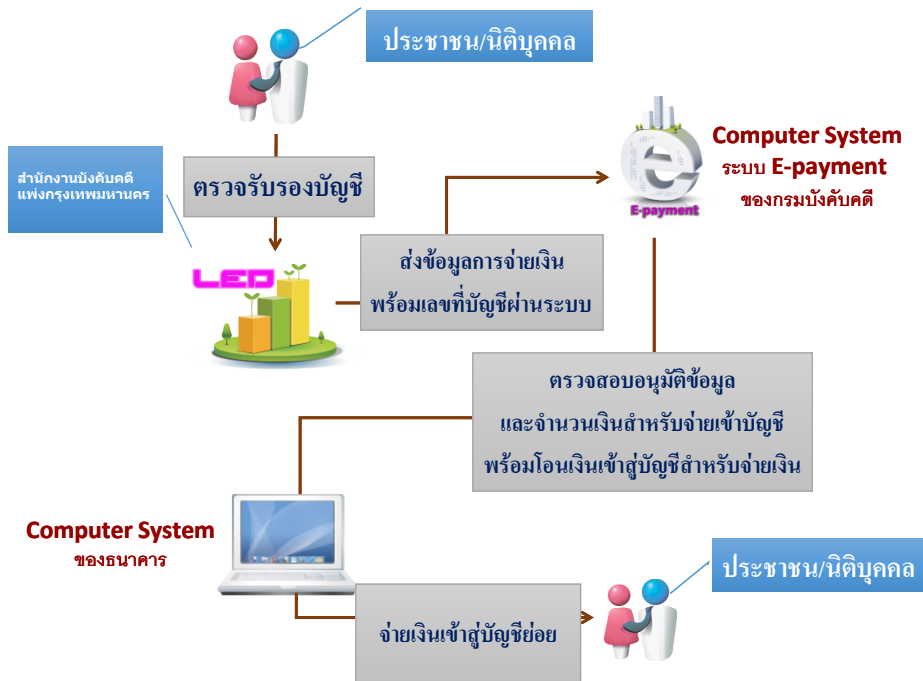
ประชาชน/นิติบุคคล

สำนักงานบังคับคดีแพ่งกรุงเทพมหานคร

ตรวจรับรองบัญชี

LED

ส่งข้อมูลการจ่ายเงิน
พร้อมเลขที่บัญชีผ่านระบบ

E-payment

Computer System
ระบบ E-payment
ของกรมบังคับคดี

ตรวจสอบอนุมัติข้อมูล
และจำนวนเงินสำหรับจ่ายเข้าบัญชี
พร้อมโอนเงินเข้าสู่บัญชีสำหรับจ่ายเงิน

Computer System
ของธนาคาร

ประชาชน/นิติบุคคล

จ่ายเงินเข้าสู่บัญชีย่อย